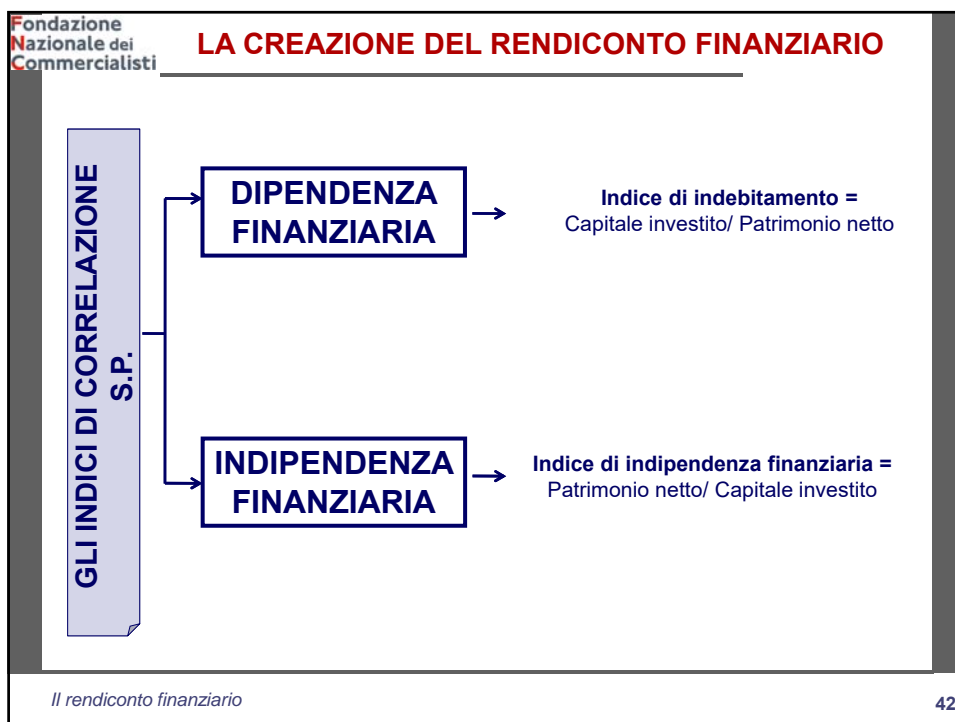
Fondazione Nazionale dei Commercialisti

LA CREAZIONE DEL RENDICONTO FINANZIARIO

GLI INDICI DI CORRELAZIONE S.P.

DIPENDENZA FINANZIARIA

Indice di indebitamento = Capitale investito/ Patrimonio netto

INDIPENDENZA FINANZIARIA

Indice di indipendenza finanziaria = Patrimonio netto/ Capitale investito

Il rendiconto finanziario

42